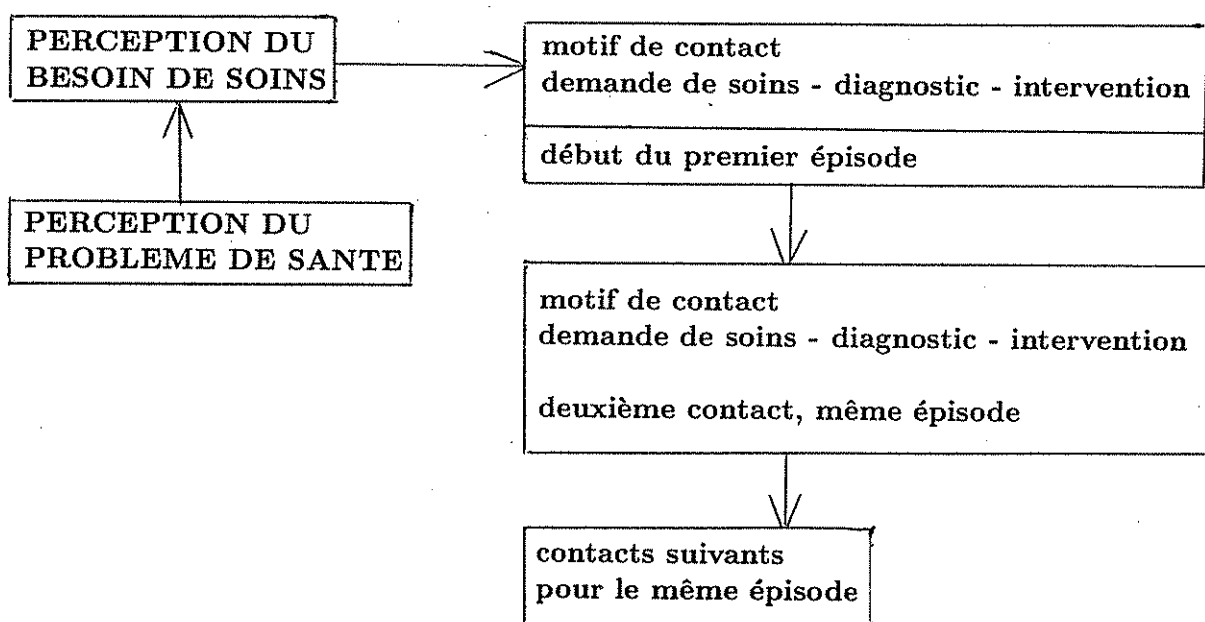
PERCEPTION DU BESOIN DE SOINS

PERCEPTION DU PROBLEME DE SANTE

motif de contact
demande de soins - diagnostic - intervention

début du premier épisode

motif de contact
demande de soins - diagnostic - intervention

deuxième contact, même épisode

contacts suivants
pour le même épisode